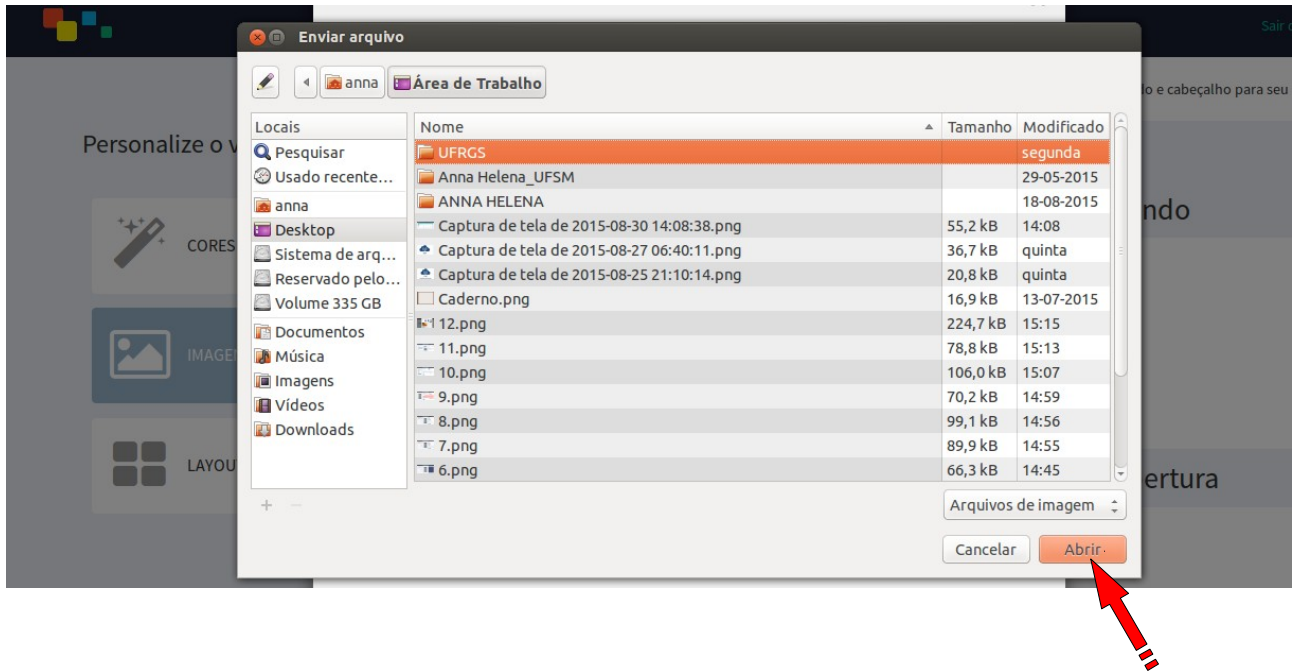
Sair

lo e cabeçalho para seu

Personalize o v

CORES

IMAGE

LAYOU

ndo

ertura

Enviar arquivo

anna | Área de Trabalho

| Locais |
|---|
| Pesquisar |
| Usado recente... |
| anna |
| Desktop |
| Sistema de arq... |
| Reservado pelo... |
| Volume 335 GB |
| Documentos |
| Música |
| Imagens |
| Vídeos |
| Downloads |

+ −

| Nome | Tamanho | Modificado |
|---|---|---|
| UFRGS | | segunda |
| Anna Helena_UFSM | | 29-05-2015 |
| ANNA HELENA | | 18-08-2015 |
| Captura de tela de 2015-08-30 14:08:38.png | 55,2 kB | 14:08 |
| Captura de tela de 2015-08-27 06:40:11.png | 36,7 kB | quinta |
| Captura de tela de 2015-08-25 21:10:14.png | 20,8 kB | quinta |
| Caderno.png | 16,9 kB | 13-07-2015 |
| 12.png | 224,7 kB | 15:15 |
| 11.png | 78,8 kB | 15:13 |
| 10.png | 106,0 kB | 15:07 |
| 9.png | 70,2 kB | 14:59 |
| 8.png | 99,1 kB | 14:56 |
| 7.png | 89,9 kB | 14:55 |
| 6.png | 66,3 kB | 14:45 |

Arquivos de imagem

Cancelar

Abrir